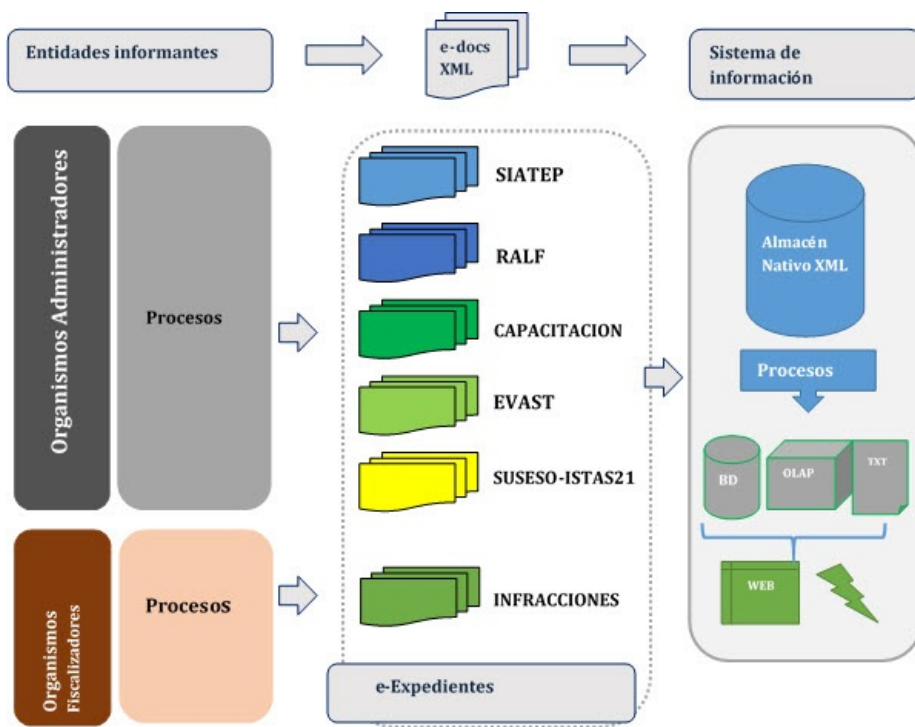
Entidades informantes

e-docs XML

Sistema de información

Organismos Administradores

Procesos

SIATEP

RALF

CAPACITACION

EVAST

SUSESO-ISTAS21

INFRACCIONES

Organismos Fiscalizadores

Procesos

e-Expedientes

Almacén Nativo XML

Procesos

BD

OLAP

TXT

WEB